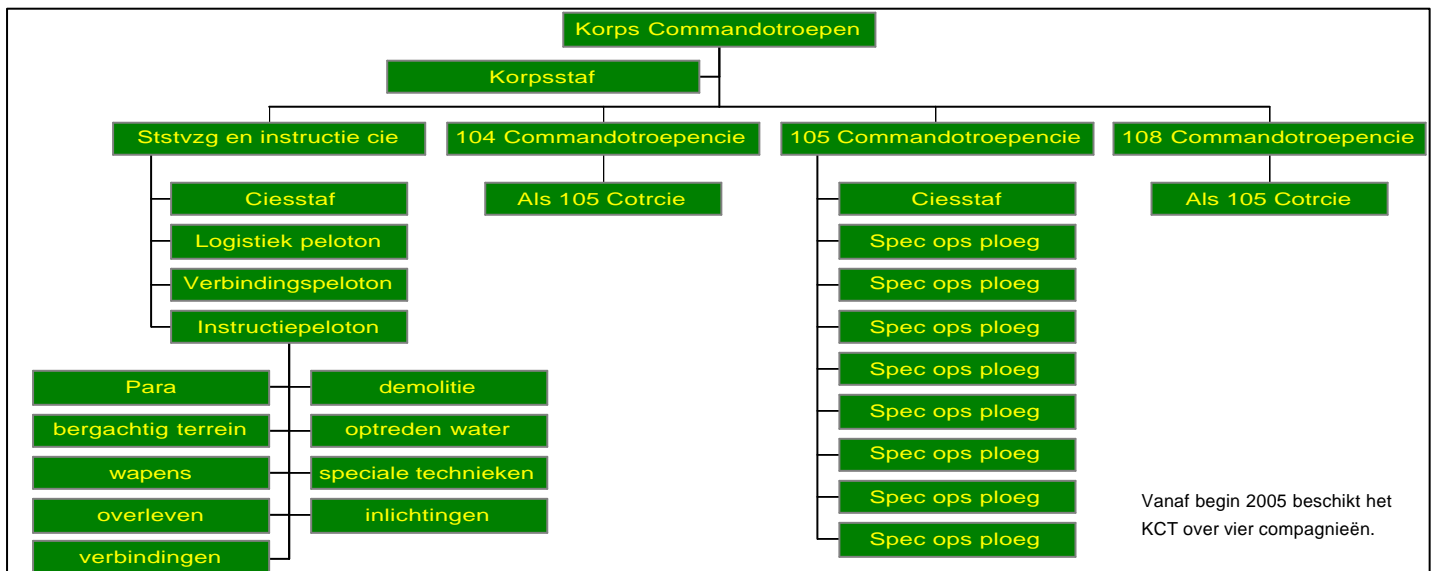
Korps Commandotroepen

Korpsstaf

Ststvzg en instructie cie

104 Commandotroepencie

105 Commandotroepencie

108 Commandotroepencie

Ciesstaf

Logistiek peloton

Verbindingspeloton

Instructiepeloton

Als 105 Cotrcie

Ciesstaf

Spec ops ploeg

Spec ops ploeg

Spec ops ploeg

Spec ops ploeg

Spec ops ploeg

Spec ops ploeg

Spec ops ploeg

Spec ops ploeg

Als 105 Cotrcie

Para

bergachtig terrein

wapens

overleven

verbindingen

demolitie

optreden water

speciale technieken

inlichtingen

Vanaf begin 2005 beschikt het KCT over vier compagnieën.